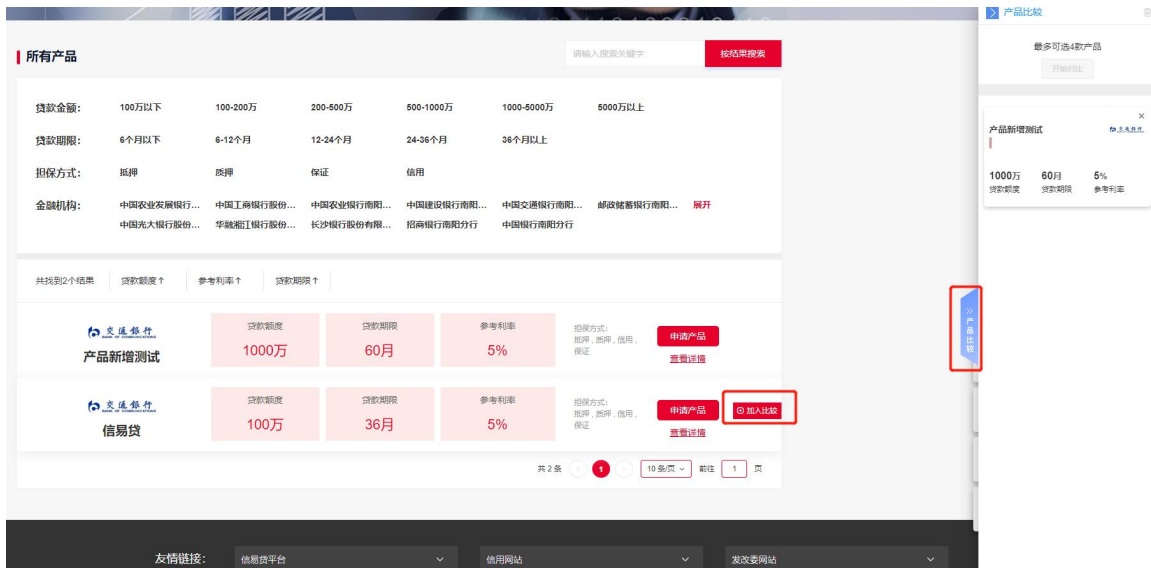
所有产品

请输入搜索关键字 按结果搜索

贷款金额: 100万以下 100-200万 200-500万 500-1000万 1000-5000万 5000万以上

贷款期限: 6个月以下 6-12个月 12-24个月 24-36个月 36个月以上

担保方式: 抵押 质押 保证 信用

金融机构: 中国农业发展银行... 中国工商银行股份... 中国农业银行南阳... 中国建设银行南阳... 中国交通银行南阳... 邮政储蓄银行南阳... 展开
中国光大银行股份... 华融湘江银行股份... 长沙银行股份有限... 招商银行南阳分行 中国银行南阳分行

共找到2个结果 贷款额度↑ 参考利率↑ 贷款期限↑

交通银行 BANK OF COMMUNICATIONS
产品新增测试
贷款额度 1000万
贷款期限 60月
参考利率 5%
担保方式: 抵押，质押，信用，保证
申请产品
查看详情

交通银行 BANK OF COMMUNICATIONS
信易贷
贷款额度 100万
贷款期限 36月
参考利率 5%
担保方式: 抵押，质押，信用，保证
申请产品
查看详情
加入比较

共2条 1 10条/页 前往 1 页

友情链接: 信易贷平台 信用网站 发改委网站

产品比较
最多可选4款产品
开始对比

产品新增测试 交通银行
1000万 贷款额度
60月 贷款期限
5% 参考利率

产品比较